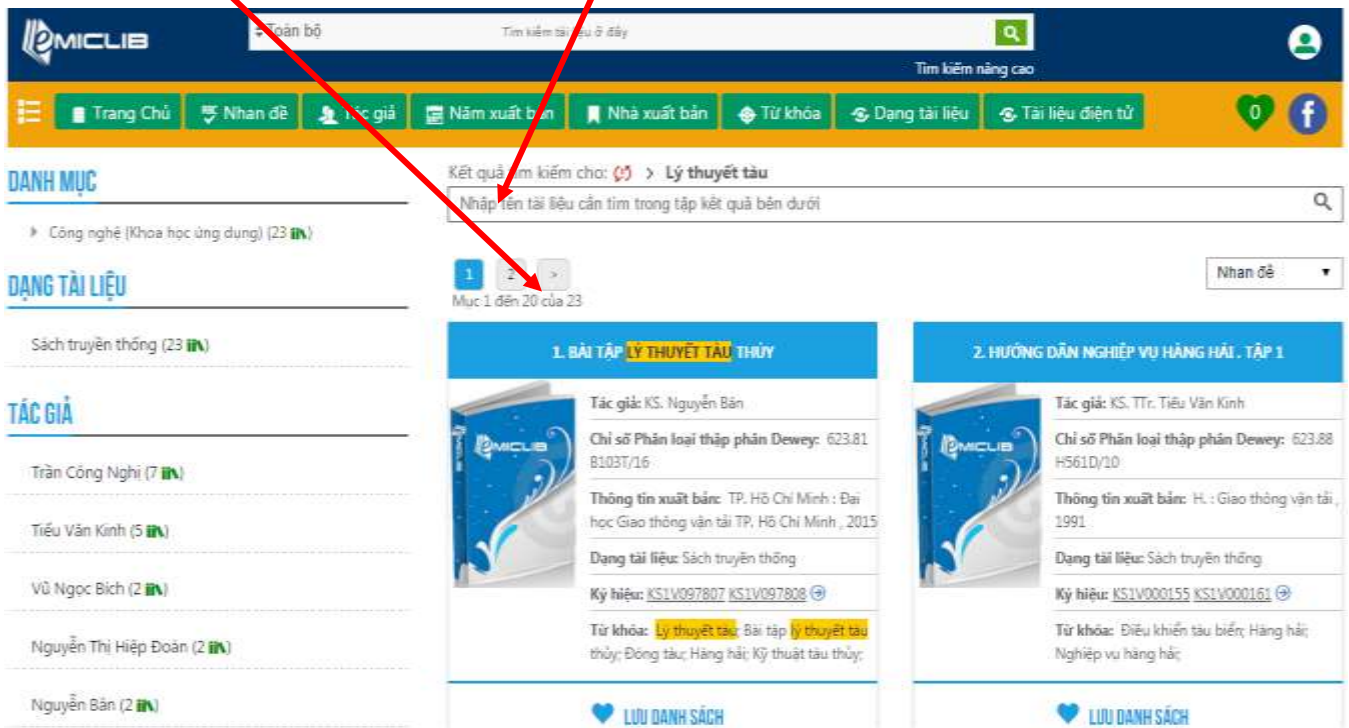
EMICLIB

Toàn bộ
Tìm kiếm tài liệu ở đây
Tìm kiếm nâng cao

Trang Chủ
Nhan đề
Tác giả
Năm xuất bản
Nhà xuất bản
Từ khóa
Dạng tài liệu
Tài liệu điện tử
0

DANH MỤC

Công nghệ (Khoa học ứng dụng) (23)

DẠNG TÀI LIỆU

Sách truyền thống (23)

TÁC GIẢ

Trần Công Nghị (7)

Tiểu Văn Kinh (5)

Vũ Ngọc Bích (2)

Nguyễn Thị Hiệp Đoàn (2)

Nguyễn Bân (2)

Kết quả tìm kiếm cho: > Lý thuyết tàu

Nhập tên tài liệu cần tìm trong tập kết quả bên dưới

1 2 >
Mục 1 đến 20 của 23

Nhan đề

1. BÀI TẬP LÝ THUYẾT TÀU THỦY

EMICLIB

Tác giả: KS. Nguyễn Bân

Chỉ số Phân loại thập phân Dewey: 623.81 B103T/16

Thông tin xuất bản: TP. Hồ Chí Minh : Đại học Giao thông vận tải TP. Hồ Chí Minh , 2015

Dạng tài liệu: Sách truyền thống

Ký hiệu: KS1V097807 KS1V097808

Từ khóa: Lý thuyết tàu; Bài tập lý thuyết tàu thủy; Đóng tàu; Hàng hải; Kỹ thuật tàu thủy;

LƯU DANH SÁCH

2. HƯỚNG DẪN NGHIỆP VỤ HÀNG HẢI . TẬP 1

EMICLIB

Tác giả: KS. TTr. Tiểu Văn Kinh

Chỉ số Phân loại thập phân Dewey: 623.88 H561D/10

Thông tin xuất bản: H. : Giao thông vận tải , 1991

Dạng tài liệu: Sách truyền thống

Ký hiệu: KS1V000155 KS1V000161

Từ khóa: Điều khiển tàu biển; Hàng hải; Nghiệp vụ hàng hải;

LƯU DANH SÁCH